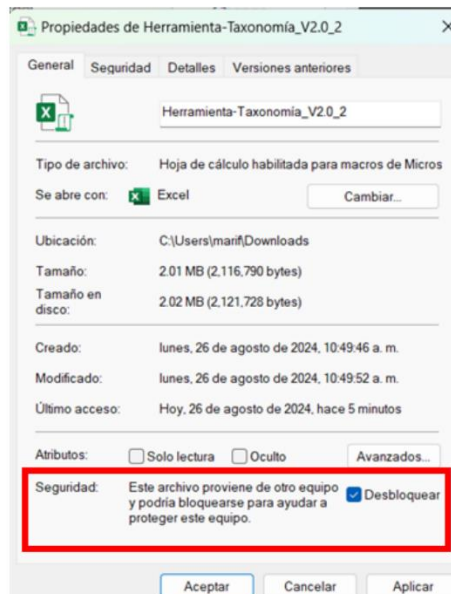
Propiedades de Herramienta-Taxonomía_V2.0_2

General | Seguridad | Detalles | Versiones anteriores

Herramienta-Taxonomía_V2.0_2

Tipo de archivo: Hoja de cálculo habilitada para macros de Micros

Se abre con: Excel | Cambiar...

Ubicación: C:\Users\marif\Downloads

Tamaño: 2.01 MB (2,116,790 bytes)

Tamaño en disco: 2.02 MB (2,121,728 bytes)

Creado: lunes, 26 de agosto de 2024, 10:49:46 a. m.

Modificado: lunes, 26 de agosto de 2024, 10:49:52 a. m.

Último acceso: Hoy, 26 de agosto de 2024, hace 5 minutos

Atributos: Solo lectura | Oculto | Avanzados...

Seguridad: Este archivo proviene de otro equipo y podría bloquearse para ayudar a proteger este equipo. | Desbloquear

Aceptar | Cancelar | Aplicar